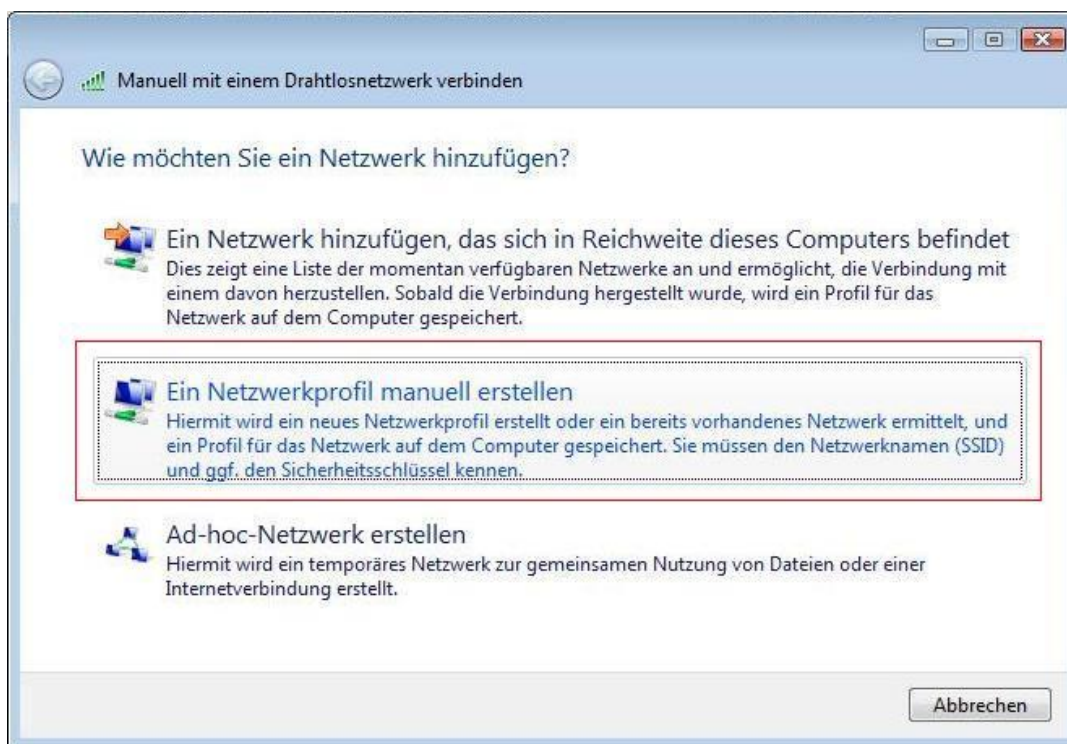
Manuell mit einem Drahtlosnetzwerk verbinden

Wie möchten Sie ein Netzwerk hinzufügen?

Ein Netzwerk hinzufügen, das sich in Reichweite dieses Computers befindet
Dies zeigt eine Liste der momentan verfügbaren Netzwerke an und ermöglicht, die Verbindung mit einem davon herzustellen. Sobald die Verbindung hergestellt wurde, wird ein Profil für das Netzwerk auf dem Computer gespeichert.

Ein Netzwerkprofil manuell erstellen
Hiermit wird ein neues Netzwerkprofil erstellt oder ein bereits vorhandenes Netzwerk ermittelt, und ein Profil für das Netzwerk auf dem Computer gespeichert. Sie müssen den Netzwerknamen (SSID) und ggf. den Sicherheitsschlüssel kennen.

Ad-hoc-Netzwerk erstellen
Hiermit wird ein temporäres Netzwerk zur gemeinsamen Nutzung von Dateien oder einer Internetverbindung erstellt.

Abbrechen